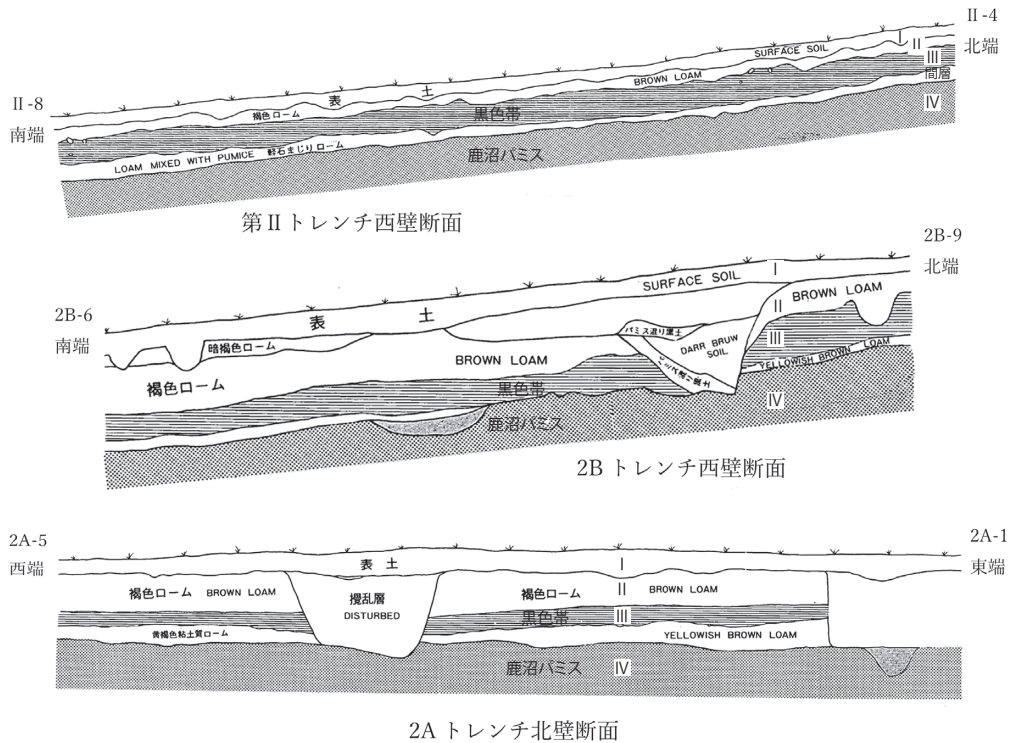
II-4
北端
SURFACE SOIL
I
II
III
間層
IV
BROWN LOAM
II-8
南端
表 土
褐色ローム
黒色帯
LOAM MIXED WITH PUMICE 軽石まじりローム
鹿沼パミス
第IIトレンチ西壁断面

2B-9
北端
SURFACE SOIL
I
II
BROWN LOAM
2B-6
南端
表 土
暗褐色ローム
パミス混り黒土
DARR BRUW SOIL
III
BROWN LOAM
YELLOWISH BROWN LOAM
褐色ローム
黒色帯
IV
鹿沼パミス
2B トレンチ西壁断面

2A-5
西端
2A-1
東端
表 土
I
褐色ローム BROWN LOAM
攪乱層 DISTURBED
褐色ローム
II
BROWN LOAM
黒色帯
III
黄褐色粘土質ローム
YELLOWISH BROWN LOAM
鹿沼パミス
IV
2A トレンチ北壁断面